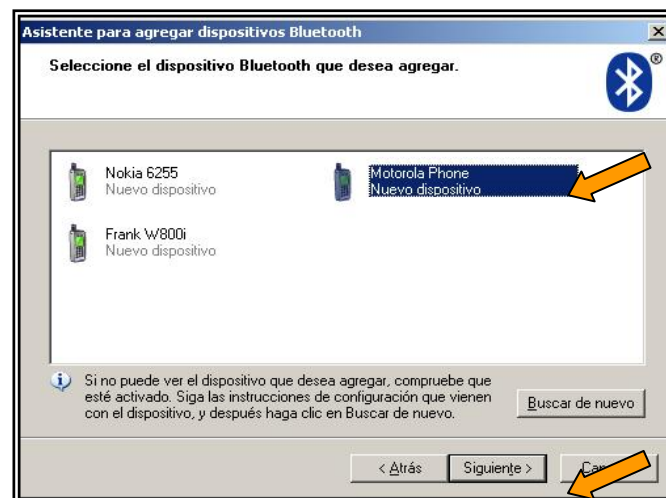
Asistente para agregar dispositivos Bluetooth

Seleccione el dispositivo Bluetooth que desea agregar.

®

Nokia 6255
Nuevo dispositivo

Motorola Phone
Nuevo dispositivo

Frank W800i
Nuevo dispositivo

Si no puede ver el dispositivo que desea agregar, compruebe que esté activado. Siga las instrucciones de configuración que vienen con el dispositivo, y después haga clic en Buscar de nuevo.

Buscar de nuevo

< Atrás

Siguiente >

Ca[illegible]